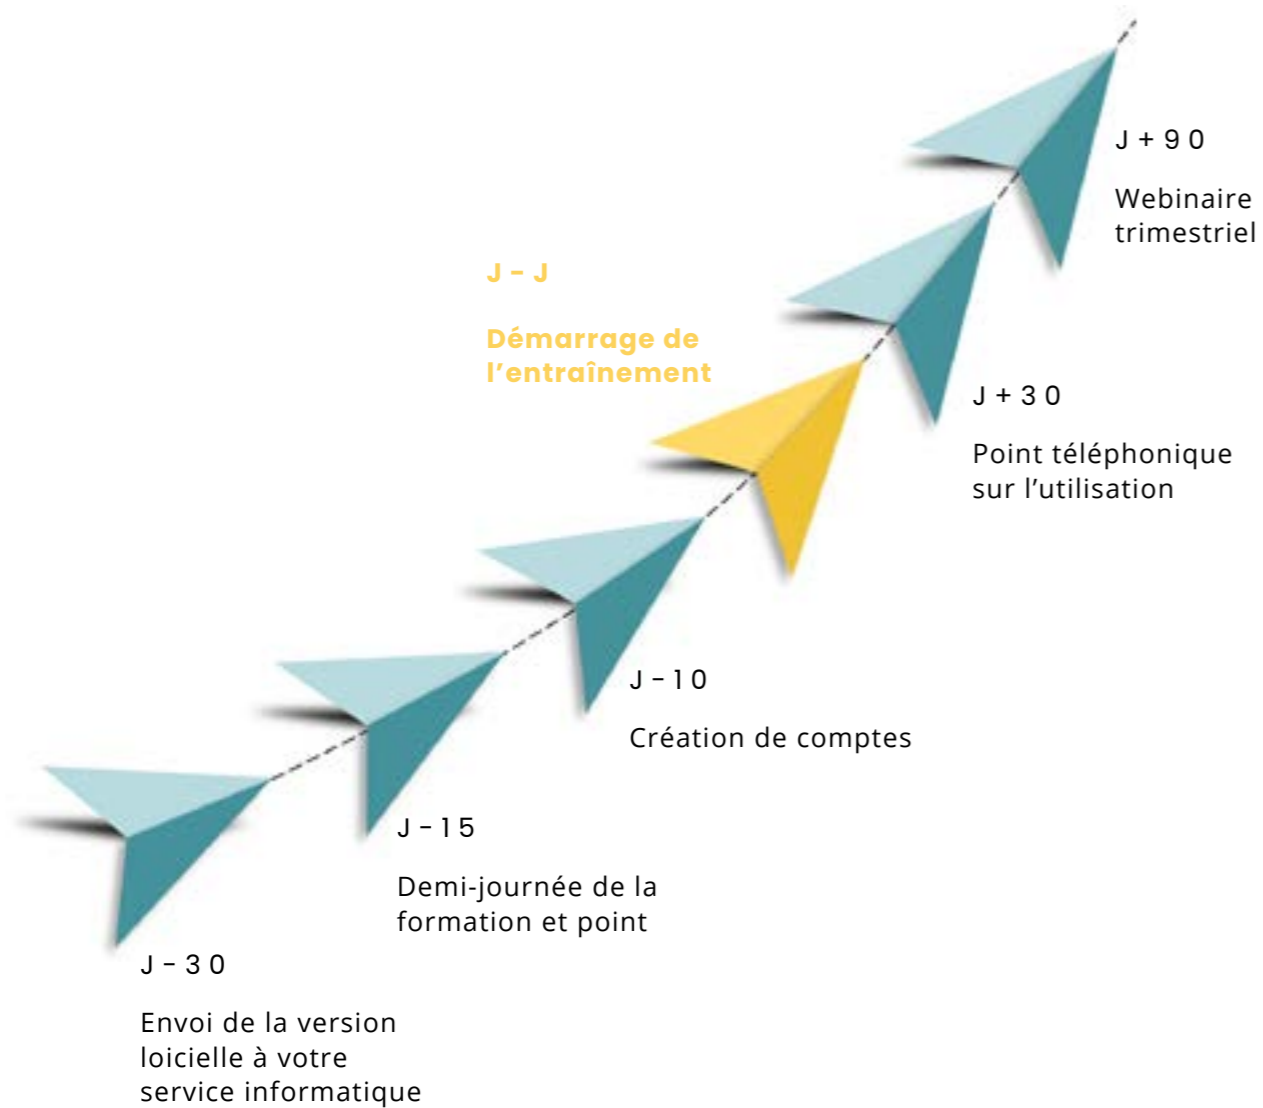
J + 90

Webinaire trimestriel

J - J

Démarrage de l'entraînement

J + 30

Point téléphonique sur l'utilisation

J - 10

Création de comptes

J - 15

Demi-journée de la formation et point

J - 30

Envoi de la version loicielle à votre service informatique